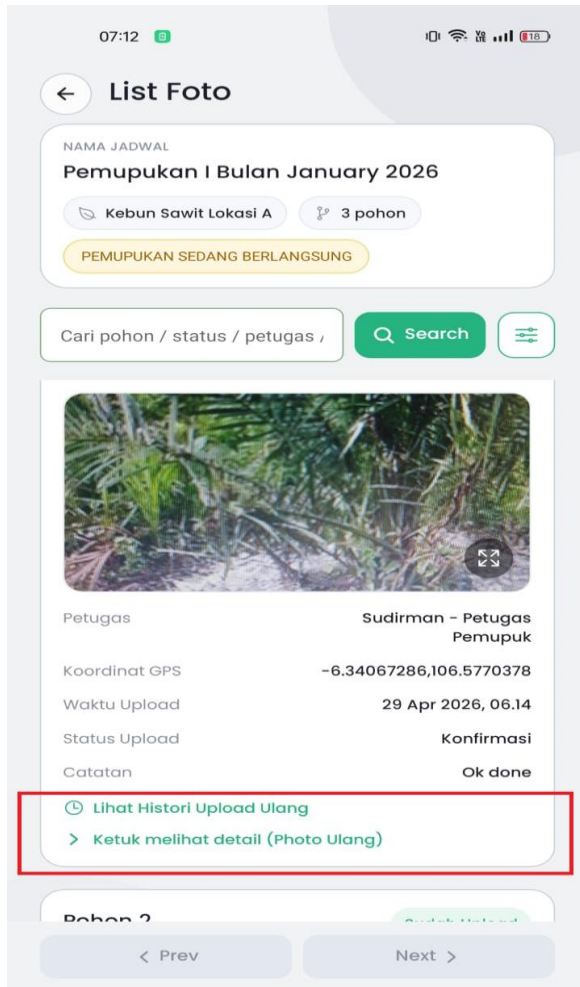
07:12

18

List Foto

NAMA JADWAL

Pemupukan I Bulan January 2026

Kebun Sawit Lokasi A

3 pohon

PEMUPUKAN SEDANG BERLANGSUNG

Cari pohon / status / petugas /

Search

| Petugas | Sudirman - Petugas Pemupuk |
|---|---|
| Koordinat GPS | -6.34067286,106.5770378 |
| Waktu Upload | 29 Apr 2026, 06.14 |
| Status Upload | Konfirmasi |
| Catatan | Ok done |

Lihat Histori Upload Ulang

Ketuk melihat detail (Photo Ulang)

Pohon 2

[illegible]

< Prev

Next >